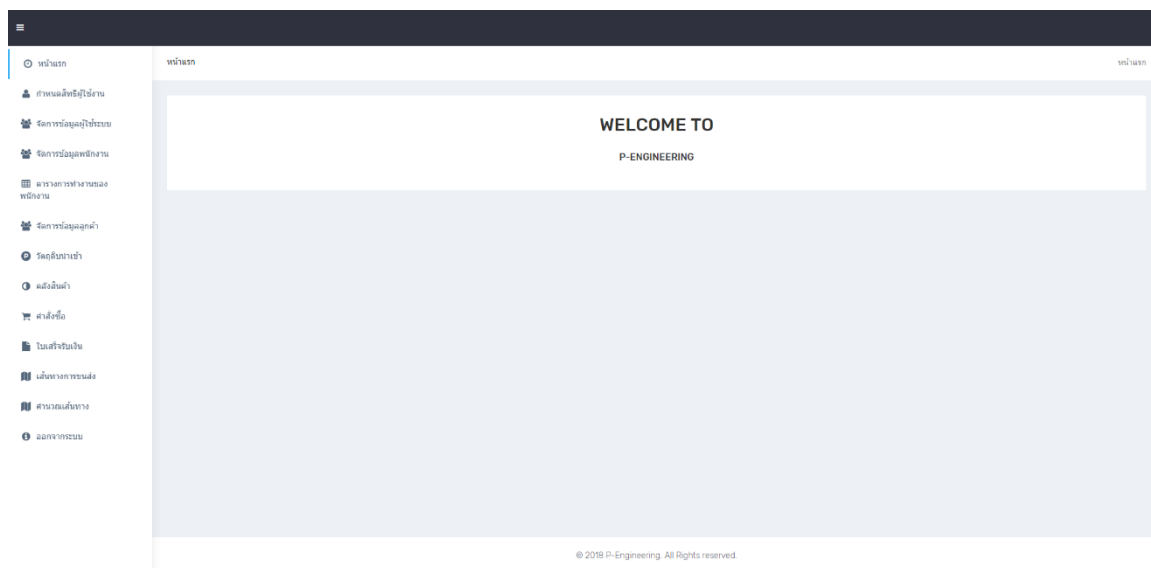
หน้าแรก

กำหนดสิทธิผู้ใช้งาน

จัดการข้อมูลผู้ใช้ระบบ

จัดการข้อมูลพนักงาน

ตารางการทำงานของพนักงาน

จัดการข้อมูลลูกค้า

วัตถุดิบนำเข้า

คลังสินค้า

คำสั่งซื้อ

ใบเสร็จรับเงิน

เส้นทางการขนส่ง

คำนวณเส้นทาง

ออกจากระบบ

หน้าแรก

หน้าแรก

WELCOME TO

P-ENGINEERING

© 2018 P-Engineering. All Rights reserved.